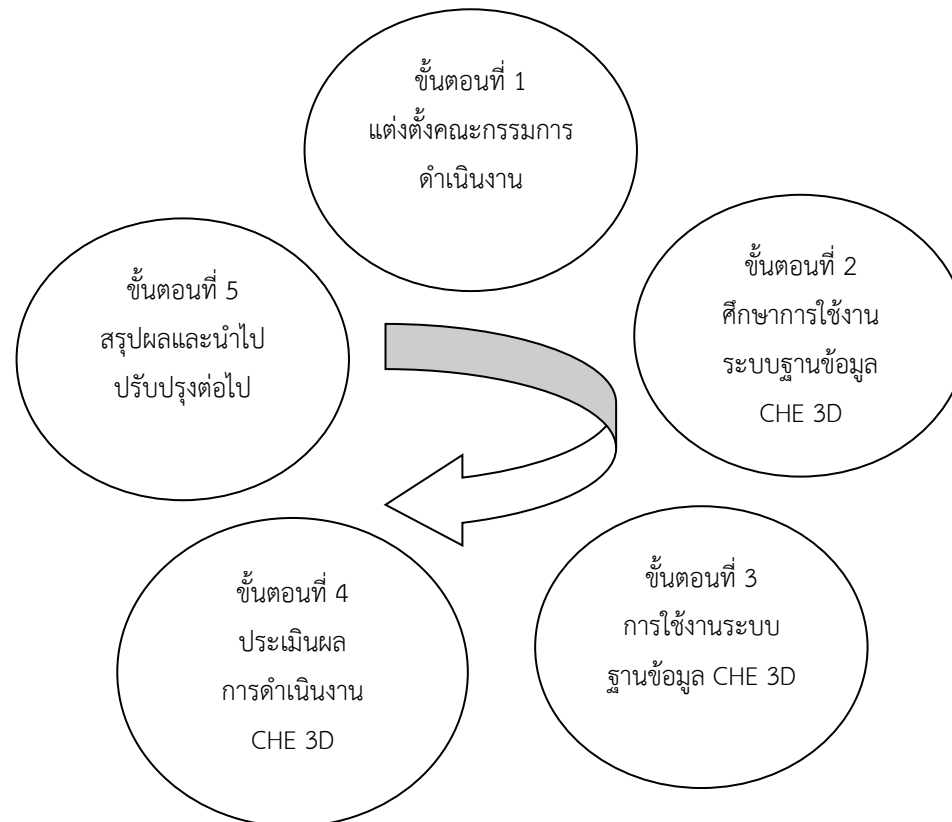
ขั้นตอนที่ 1
แต่งตั้งคณะกรรมการ
ดำเนินงาน

ขั้นตอนที่ 2
ศึกษาการใช้งาน
ระบบฐานข้อมูล
CHE 3D

ขั้นตอนที่ 3
การใช้งานระบบ
ฐานข้อมูล CHE 3D

ขั้นตอนที่ 4
ประเมินผล
การดำเนินงาน
CHE 3D

ขั้นตอนที่ 5
สรุปผลและนำไป
ปรับปรุงต่อไป